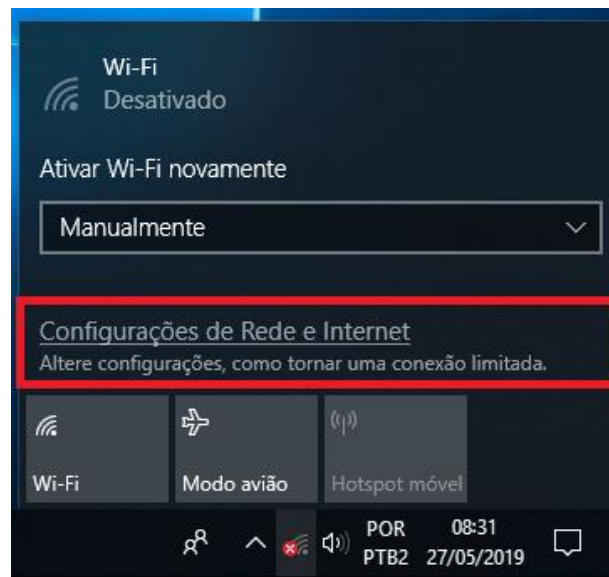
Wi-Fi
Desativado

Ativar Wi-Fi novamente

Manualmente

Configurações de Rede e Internet
Altere configurações, como tornar uma conexão limitada.

Wi-Fi

Modo avião

Hotspot móvel

POR
PTB2

08:31
27/05/2019